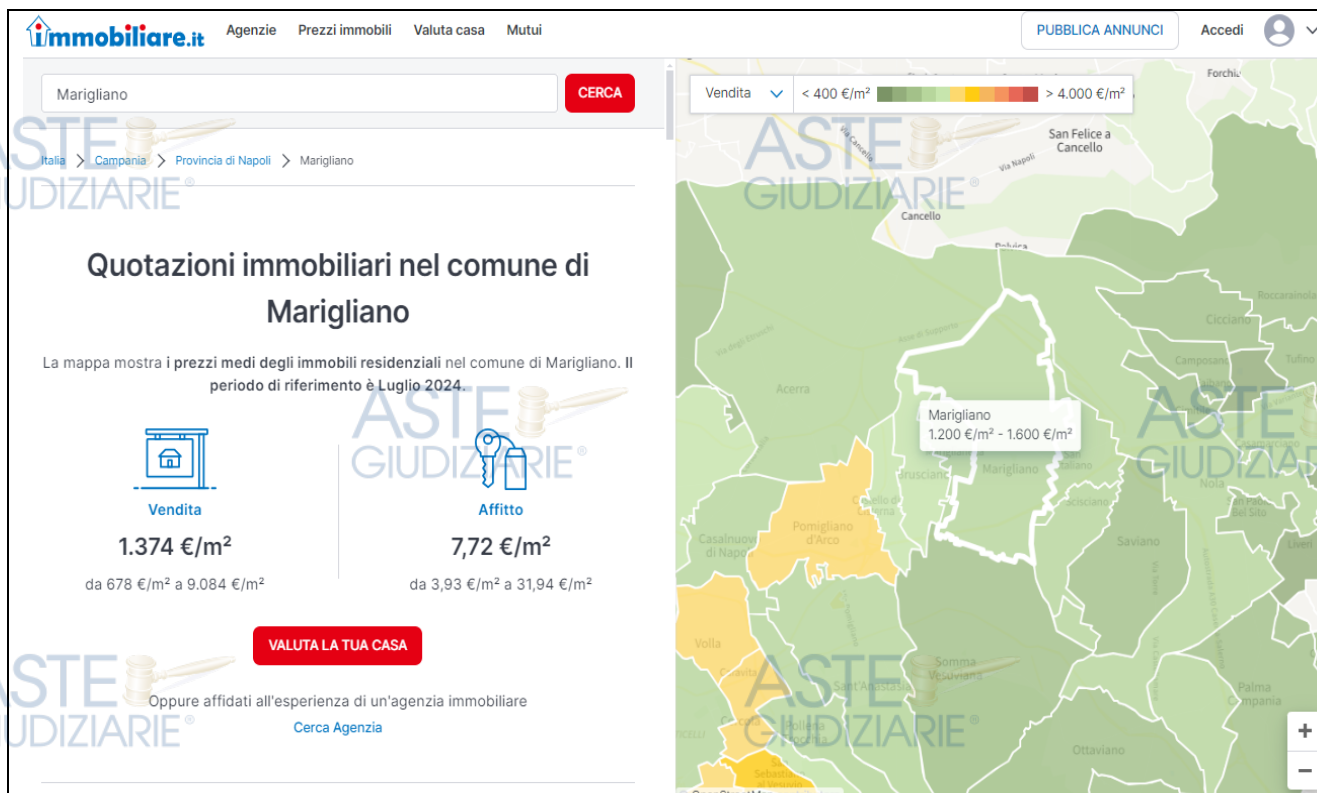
immobiliare.it Agenzie Prezzi immobili Valuta casa Mutui PUBBLICA ANNUNCI Accedi

Marigliano CERCA

Italia > Campania > Provincia di Napoli > Marigliano

Quotazioni immobiliari nel comune di Marigliano

La mappa mostra i prezzi medi degli immobili residenziali nel comune di Marigliano. Il periodo di riferimento è Luglio 2024.

Vendita
1.374 €/m²
da 678 €/m² a 9.084 €/m²

Affitto
7,72 €/m²
da 3,93 €/m² a 31,94 €/m²

VALUTA LA TUA CASA

Oppure affidati all'esperienza di un'agenzia immobiliare
Cerca Agenzia

Vendita < 400 €/m² > 4.000 €/m²

Forchia
San Felice a Cancello
Cancello
Roccarainola
Cicciano
Camposano
Tufino
Acerra
Marigliano
1.200 €/m² - 1.600 €/m²
Brusciano
Marigliano
San Vitaliano
Scisciano
Nola
Casalnuovo di Napoli
Pomigliano d'Arco
Castello di Cisterna
Saviano
Liveri
Volla
Somma Vesuviana
Sant'Anastasia
Pollena Trocchia
San Sebastiano al Vesuvio
Palma Campania
Ottaviano
ASTE GIUDIZIARIE
+
−